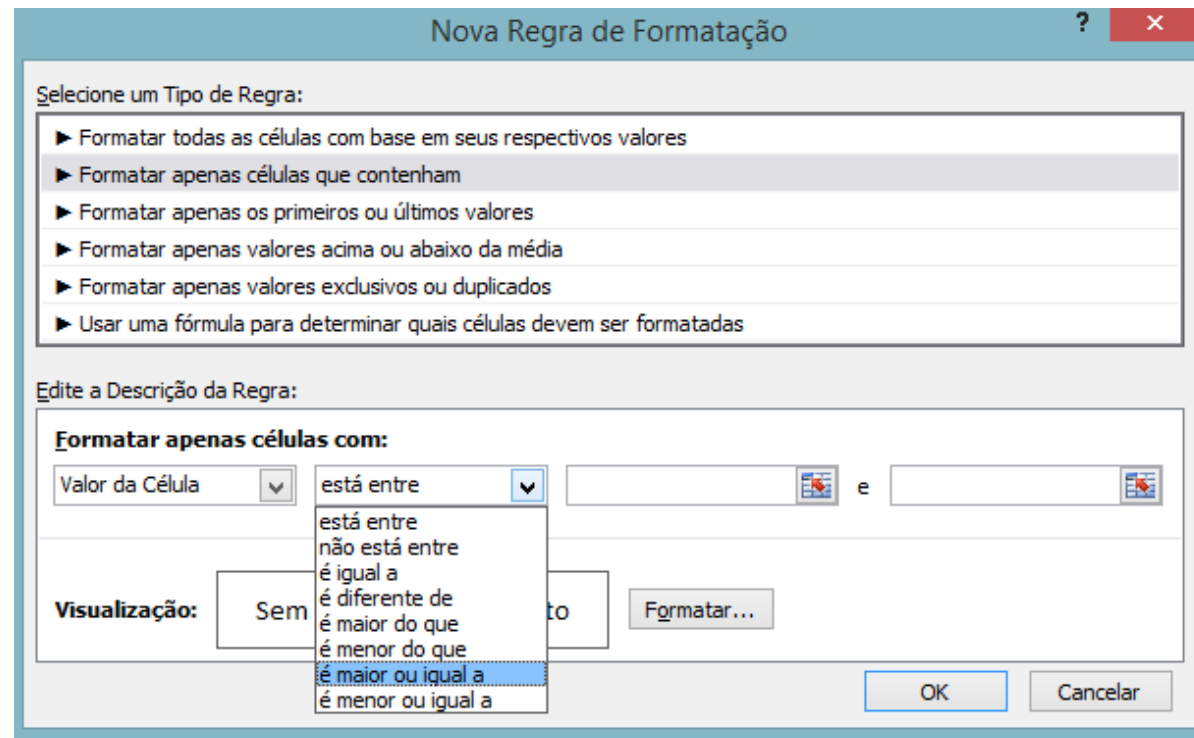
Nova Regra de Formatação

?

×

Selecione um Tipo de Regra:

► Formatar todas as células com base em seus respectivos valores
► Formatar apenas células que contenham
► Formatar apenas os primeiros ou últimos valores
► Formatar apenas valores acima ou abaixo da média
► Formatar apenas valores exclusivos ou duplicados
► Usar uma fórmula para determinar quais células devem ser formatadas

Edite a Descrição da Regra:

Formatar apenas células com:

Valor da Célula

está entre

e

está entre
não está entre
é igual a
é diferente de
é maior do que
é menor do que
é maior ou igual a
é menor ou igual a

Visualização:

Sem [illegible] to

Formatar...

OK

Cancelar